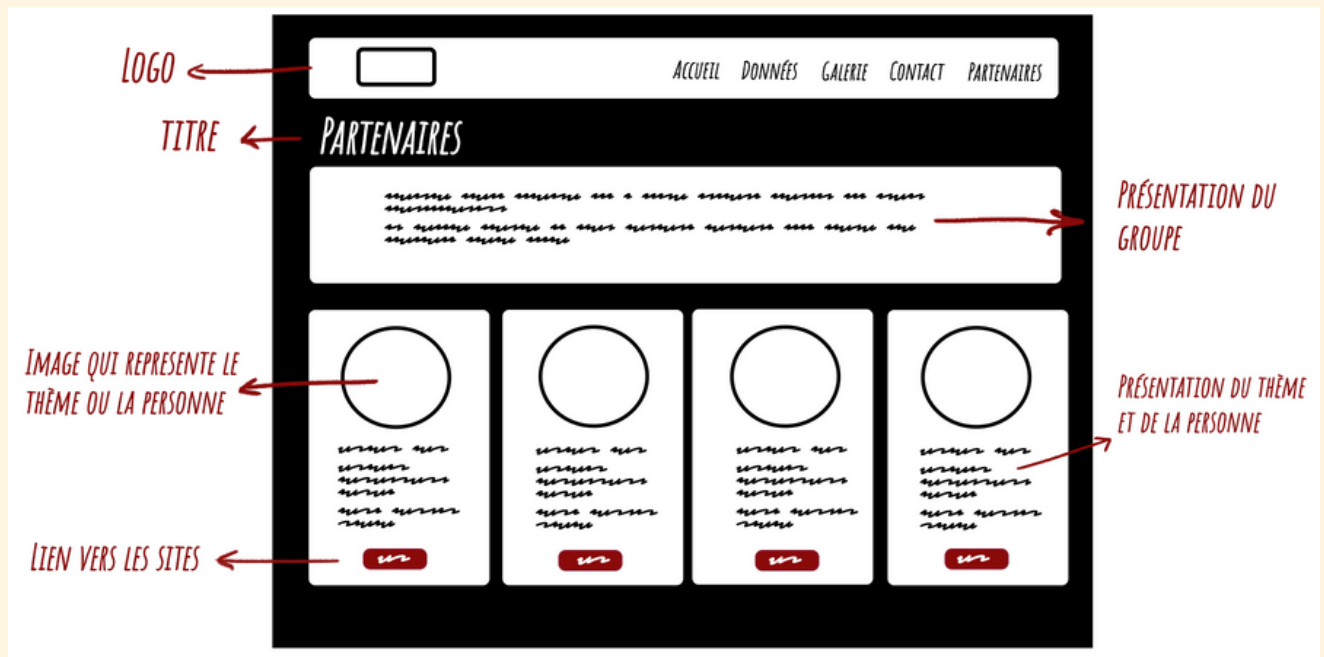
LOGO

Accueil Données Galerie Contact Partenaires

TITRE

Partenaires

Présentation du groupe

Image qui represente le thème ou la personne

Présentation du thème et de la personne

Lien vers les sites